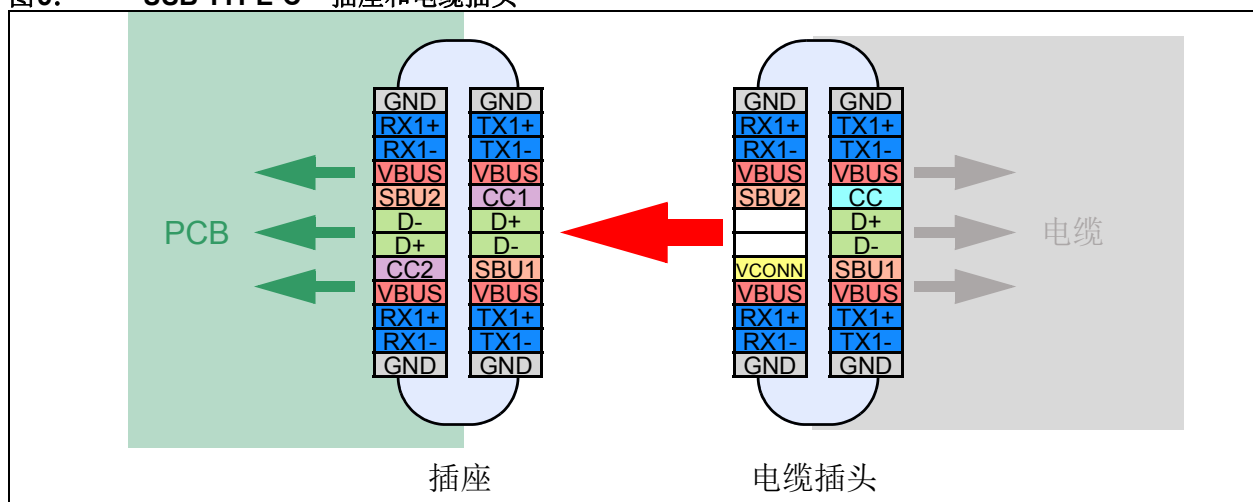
图3. USB TYPE-C™插座和电缆插头

PCB

| GND | GND |
|---|---|
| RX1+ | TX1+ |
| RX1- | TX1- |
| VBUS | VBUS |
| SBU2 | CC1 |
| D- | D+ |
| D+ | D- |
| CC2 | SBU1 |
| VBUS | VBUS |
| RX1+ | TX1+ |
| RX1- | TX1- |
| GND | GND |

| GND | GND |
|---|---|
| RX1+ | TX1+ |
| RX1- | TX1- |
| VBUS | VBUS |
| SBU2 | CC |
|  | D+ |
|  | D- |
| VCONN | SBU1 |
| VBUS | VBUS |
| RX1+ | TX1+ |
| RX1- | TX1- |
| GND | GND |

电缆

插座

电缆插头